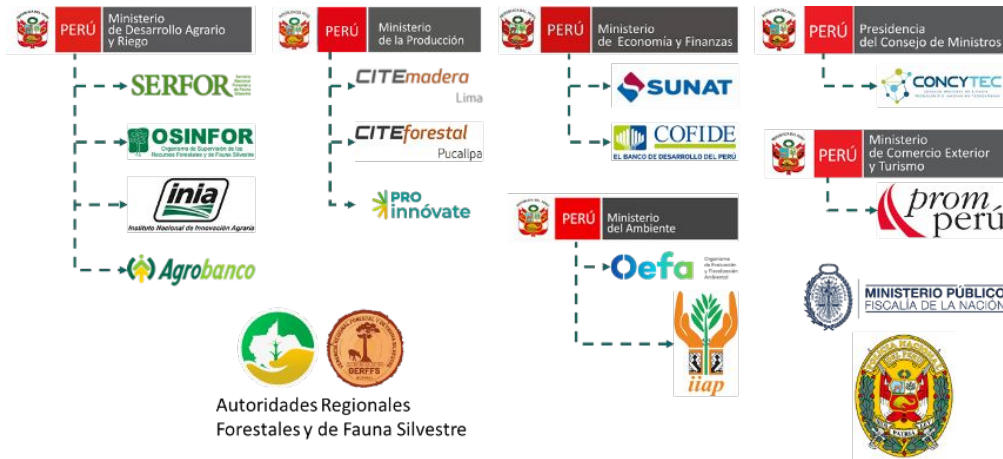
PERÚ Ministerio de Desarrollo Agrario y Riego

SERFOR Servicio Nacional Forestal y de Fauna Silvestre

OSINFOR Organismo de Supervisión de los Recursos Forestales y de Fauna Silvestre

inia Instituto Nacional de Innovación Agraria

Agrobanco

PERÚ Ministerio de la Producción

CITEmadera Lima

CITEforestal Pucallpa

PRO innóvate

PERÚ Ministerio de Economía y Finanzas

SUNAT

COFIDE EL BANCO DE DESARROLLO DEL PERÚ

PERÚ Ministerio del Ambiente

Oefa Organismo de Evaluación y Fiscalización Ambiental

iiap

PERÚ Presidencia del Consejo de Ministros

CONCYTEC

PERÚ Ministerio de Comercio Exterior y Turismo

prom perú

MINISTERIO PÚBLICO FISCALÍA DE LA NACIÓN

SERFFS

Autoridades Regionales Forestales y de Fauna Silvestre